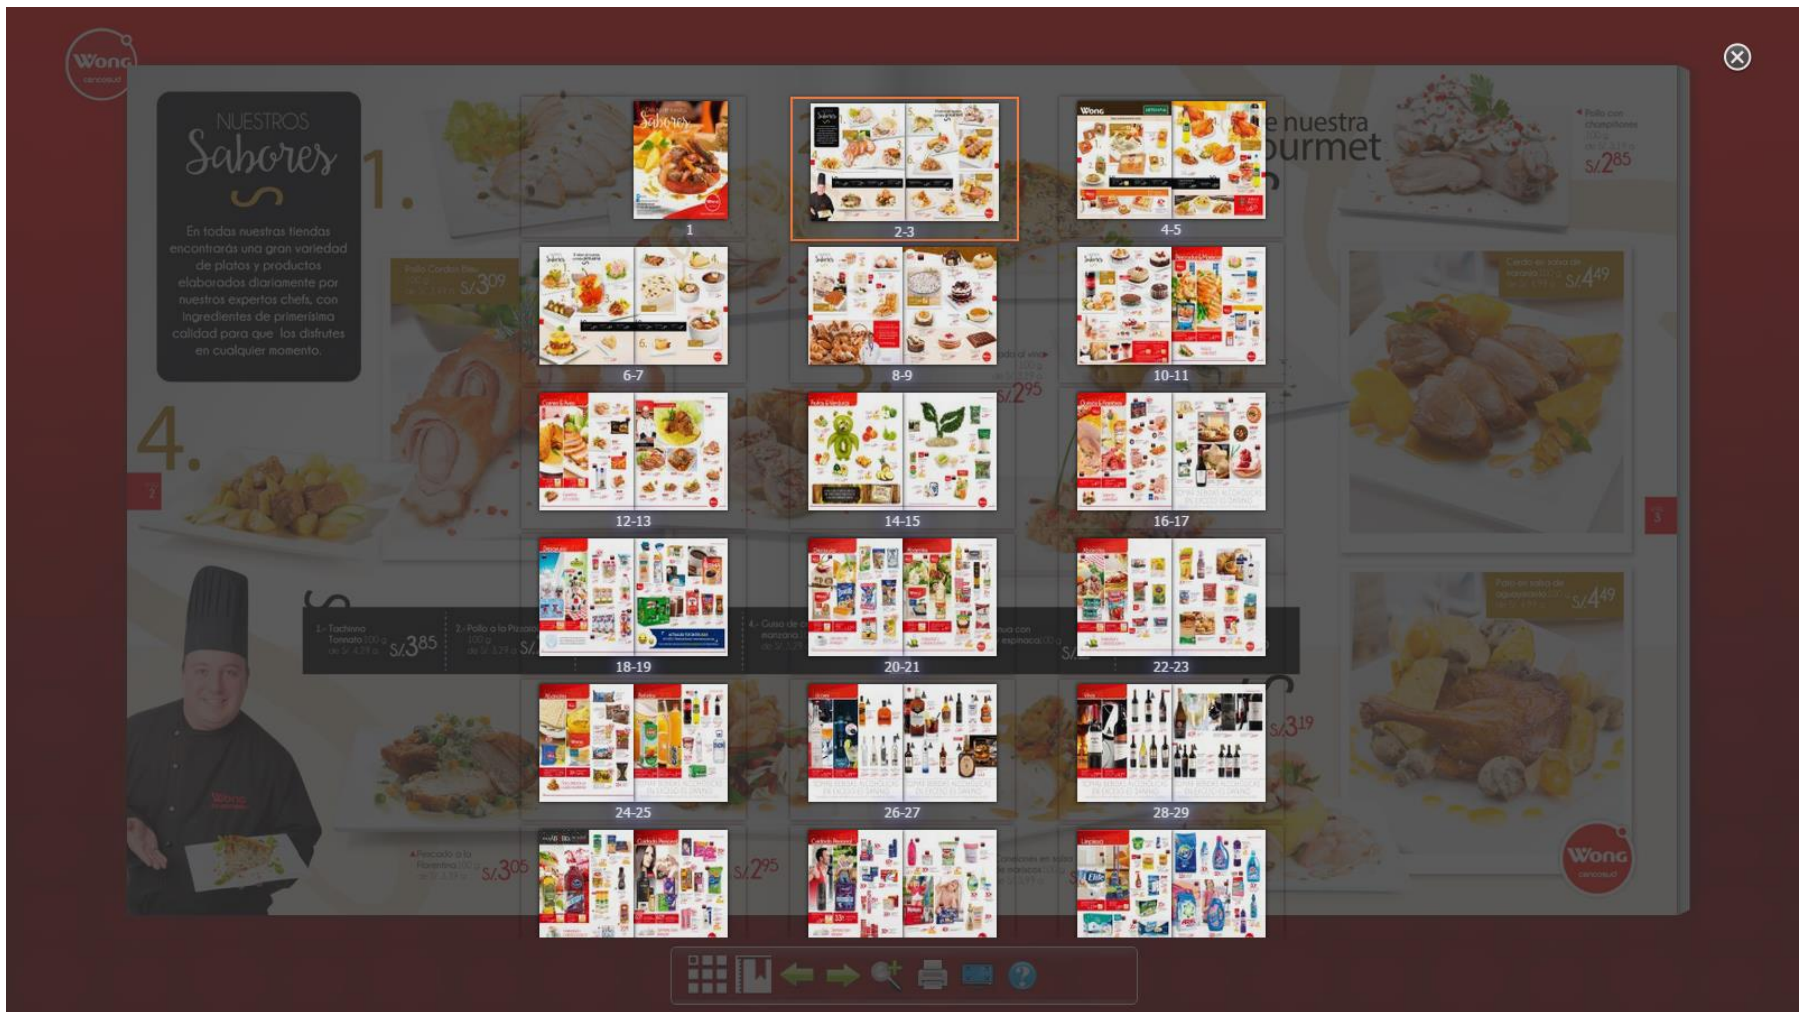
Wong

NUESTROS
Sabores

En todas nuestras tiendas encontrarás una gran variedad de platos y productos elaborados diariamente por nuestros expertos chefs, con ingredientes de primerísima calidad para que los disfrutes en cualquier momento.

1.

4.

e nuestra
ourmet

S/2.85

S/3.09

S/2.95

S/4.49

S/4.49

S/3.85

S/3.19

S/3.05

S/2.95

1

2-3

4-5

6-7

8-9

10-11

12-13

14-15

16-17

18-19

20-21

22-23

24-25

26-27

28-29

Wong